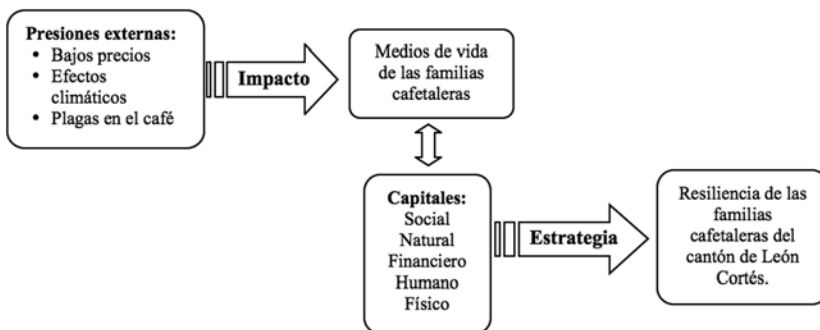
Presiones externas:
- Bajos precios
- Efectos climáticos
- Plagas en el café

Impacto

Medios de vida de las familias cafetaleras

Capitales:
Social
Natural
Financiero
Humano
Físico

Estrategia

Resiliencia de las familias cafetaleras del cantón de León Cortés.